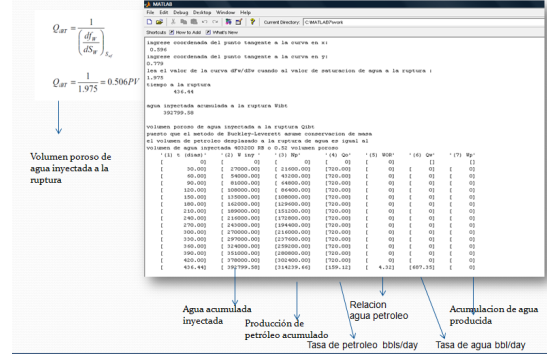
$Q_{iBT} = \frac{1}{\left(\frac{df_W}{dS_W}\right)_{S_{sf}}}$

$Q_{iBT} = \frac{1}{1.975} = 0.506PV$

Volumen poroso de agua inyectada a la ruptura

MATLAB

File Edit Debug Desktop Window Help

Current Directory: C:\MATLAB7\work

Shortcuts How to Add What's New

ingrese coordenada del punto tangente a la curva en x:
0.596
ingrese coordenada del punto tangente a la curva en y:
0.779
lea el valor de la curva dFw/dSw cuando el valor de saturacion de agua a la ruptura :
1.975
tiempo a la ruptura
436.44

agua inyectada acumulada a la ruptura Wibt
392799.58

volumen poroso de agua inyectada a la ruptura Qibt
puesto que el metodo de Buckley-Leverett asume conservacion de masa
el volumen de petroleo desplazado a la ruptura de agua es igual al
volumen de agua inyectada 405200 RB o 0.51 Volumen poroso

| '(1) t (dias)' | '(2) W iny' | '(3) Np' | '(4) Qo' | '(5) WOR' | '(6) Qw' | '(7) Wp' |
|---|---|---|---|---|---|---|
| [ 0] | [ 0] | [ 0] | [ 0] | [ 0] | [ 0] | [] |
| [ 30.00] | [ 27000.00] | [ 21600.00] | [720.00] | [ 0] | [ 0] | [ 0] |
| [ 60.00] | [ 54000.00] | [ 43200.00] | [720.00] | [ 0] | [ 0] | [ 0] |
| [ 90.00] | [ 81000.00] | [ 64800.00] | [720.00] | [ 0] | [ 0] | [ 0] |
| [ 120.00] | [ 108000.00] | [ 86400.00] | [720.00] | [ 0] | [ 0] | [ 0] |
| [ 150.00] | [ 135000.00] | [108000.00] | [720.00] | [ 0] | [ 0] | [ 0] |
| [ 180.00] | [ 162000.00] | [129600.00] | [720.00] | [ 0] | [ 0] | [ 0] |
| [ 210.00] | [ 189000.00] | [151200.00] | [720.00] | [ 0] | [ 0] | [ 0] |
| [ 240.00] | [ 216000.00] | [172800.00] | [720.00] | [ 0] | [ 0] | [ 0] |
| [ 270.00] | [ 243000.00] | [194400.00] | [720.00] | [ 0] | [ 0] | [ 0] |
| [ 300.00] | [ 270000.00] | [216000.00] | [720.00] | [ 0] | [ 0] | [ 0] |
| [ 330.00] | [ 297000.00] | [237600.00] | [720.00] | [ 0] | [ 0] | [ 0] |
| [ 360.00] | [ 324000.00] | [259200.00] | [720.00] | [ 0] | [ 0] | [ 0] |
| [ 390.00] | [ 351000.00] | [280800.00] | [720.00] | [ 0] | [ 0] | [ 0] |
| [ 420.00] | [ 378000.00] | [302400.00] | [720.00] | [ 0] | [ 0] | [ 0] |
| [ 436.44] | [ 392799.58] | [314239.66] | [159.12] | [ 4.32] | [687.35] | [ 0] |

Agua acumulada inyectada

Producción de petróleo acumulado

Relacion agua petroleo

Tasa de petroleo bbls/day

Tasa de agua bbl/day

Acumulacion de agua producida